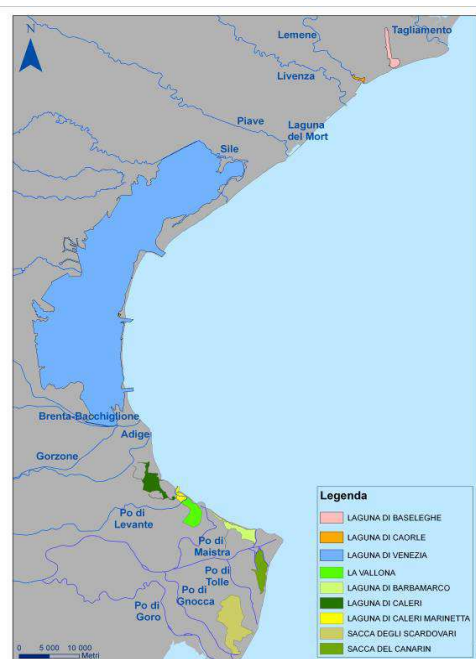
N

Lemene

Tagliamento

Livenza

Piave

Laguna del Mort

Sile

Brenta-Bacchiglione

Adige

Gorzone

Po di Levante

Po di Maistra

Po di Tolle

Po di Gnocca

Po di Goro

0 5 000 10 000
Metri

Legenda

LAGUNA DI BASELEGHE
LAGUNA DI CAORLE
LAGUNA DI VENEZIA
LA VALLONA
LAGUNA DI BARBAMARCO
LAGUNA DI CALERI
LAGUNA DI CALERI MARINETTA
SACCA DEGLI SCARDOVARI
SACCA DEL CANARIN